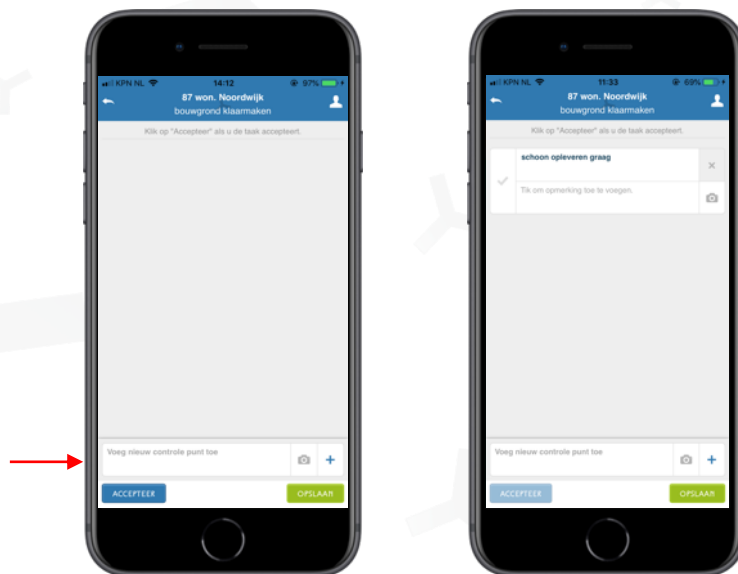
KPN NL 14:12 97%

87 won. Noordwijk
bouwgrond klaarmaken

Klik op "Accepteer" als u de taak accepteert.

Voeg nieuw controle punt toe

ACCEPTEER OPSLAAN

KPN NL 11:33 69%

87 won. Noordwijk
bouwgrond klaarmaken

Klik op "Accepteer" als u de taak accepteert.

schoon opleveren graag

Tik om opmerking toe te voegen.

Voeg nieuw controle punt toe

ACCEPTEER OPSLAAN